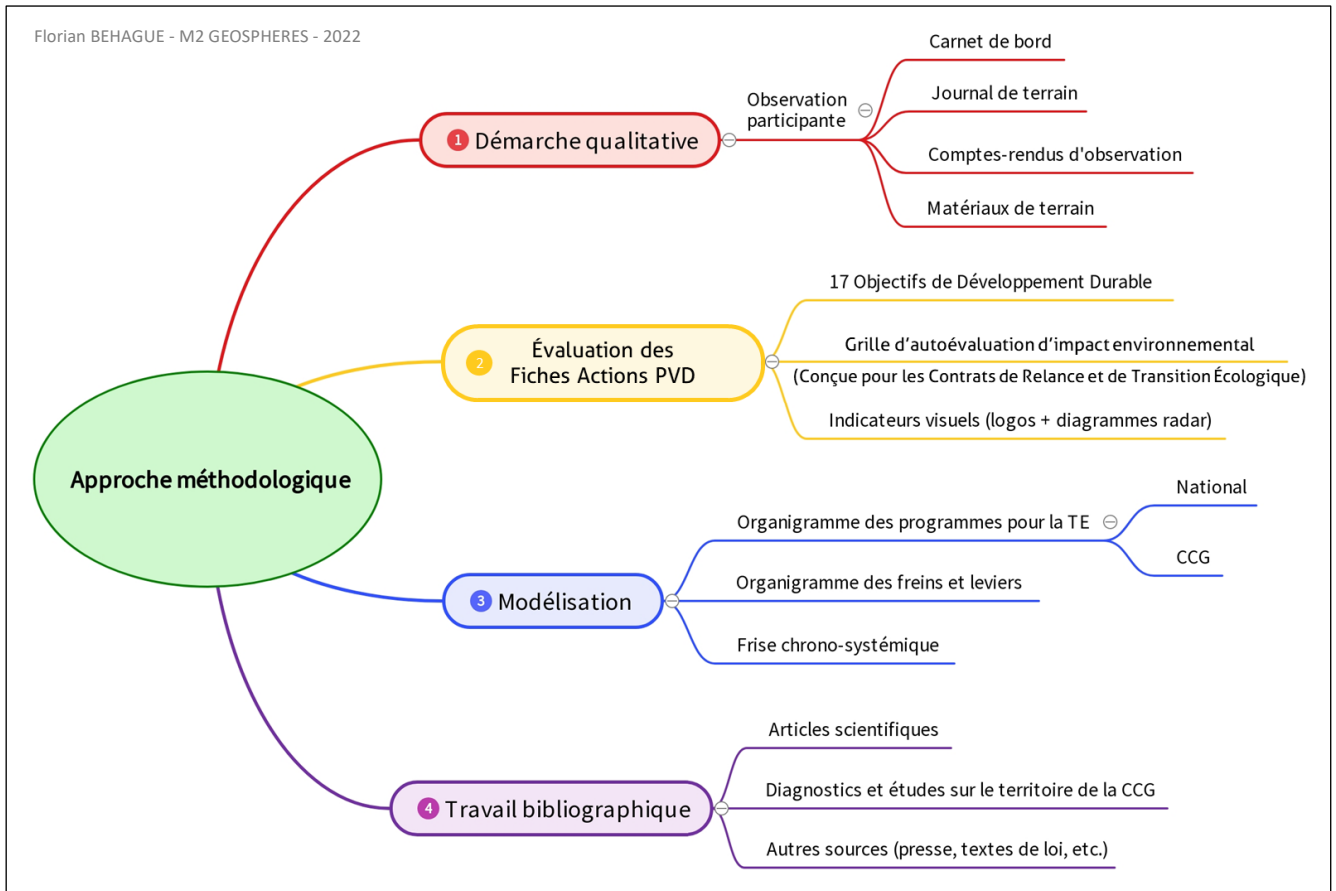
Florian BEHAGUE - M2 GEOSPHERES - 2022

Approche méthodologique

1 Démarche qualitative

Observation participante

Carnet de bord

Journal de terrain

Comptes-rendus d'observation

Matériaux de terrain

2 Évaluation des Fiches Actions PVD

17 Objectifs de Développement Durable

Grille d'autoévaluation d'impact environnemental (Conçue pour les Contrats de Relance et de Transition Écologique)

Indicateurs visuels (logos + diagrammes radar)

3 Modélisation

Organigramme des programmes pour la TE

National

CCG

Organigramme des freins et leviers

Frise chrono-systémique

4 Travail bibliographique

Articles scientifiques

Diagnostics et études sur le territoire de la CCG

Autres sources (presse, textes de loi, etc.)